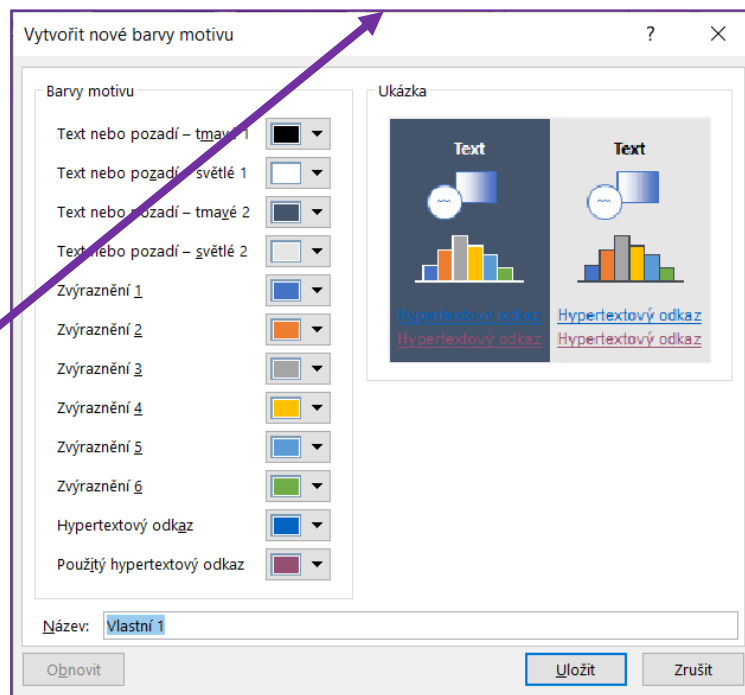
Vytvořit nové barvy motivu

?

Barvy motivu

Text nebo pozadí – tmavé 1

Text nebo pozadí – světlé 1

Text nebo pozadí – tmavé 2

Text nebo pozadí – světlé 2

Zvýraznění 1

Zvýraznění 2

Zvýraznění 3

Zvýraznění 4

Zvýraznění 5

Zvýraznění 6

Hypertextový odkaz

Použitý hypertextový odkaz

Ukázka

Text

Text

Hypertextový odkaz

Hypertextový odkaz

Hypertextový odkaz

Hypertextový odkaz

Název: Vlastní 1

Obnovit

Uložit

Zrušit